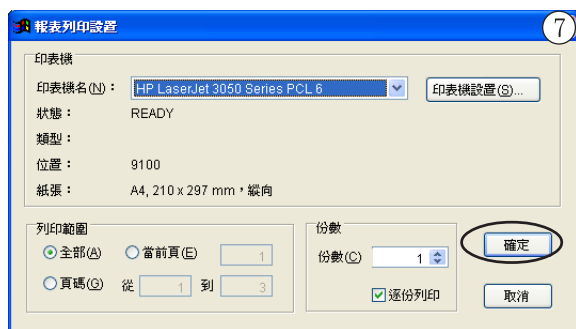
報表列印設置

7

印表機

印表機名(N)： HP LaserJet 3050 Series PCL 6

印表機設置(S)...

狀態： READY

類型：

位置： 9100

紙張： A4, 210 x 297 mm，縱向

列印範圍

全部(A)

當前頁(E)

1

頁碼(G) 從 1 到 3

份數

份數(C) 1

逐份列印

確定

取消